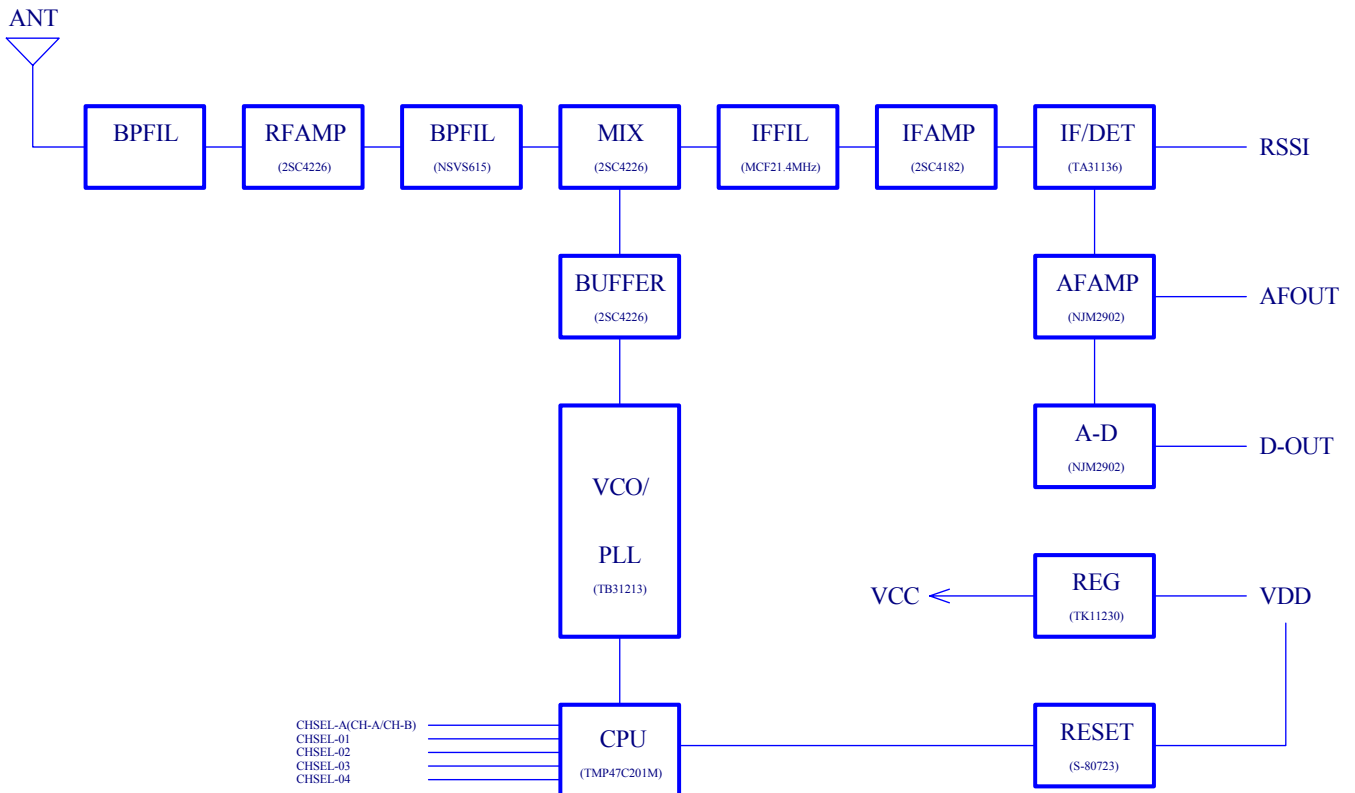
ANT

BPFIL

RFAMP
(2SC4226)

BPFIL
(NSVS615)

MIX
(2SC4226)

IFFIL
(MCF21.4MHz)

IFAMP
(2SC4182)

IF/DET
(TA31136)

RSSI

BUFFER
(2SC4226)

AFAMP
(NJM2902)

AFOUT

A-D
(NJM2902)

D-OUT

VCO/
PLL
(TB31213)

VCC

REG
(TK11230)

VDD

CHSEL-A(CH-A/CH-B)
CHSEL-01
CHSEL-02
CHSEL-03
CHSEL-04

CPU
(TMP47C201M)

RESET
(S-80723)